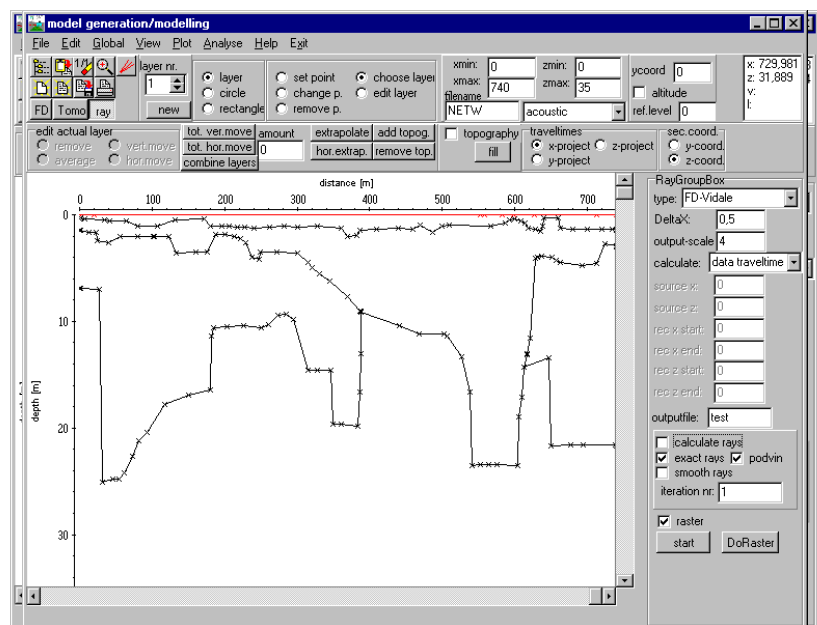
model generation/modelling

File Edit Global View Plot Analyse Help Exit

1/1

layer nr.
1
new

FD Tomo ray

layer
circle
rectangle

set point
change p.
remove p.

choose layer
edit layer

xmin: 0
xmax: 740
zmin: 0
zmax: 35
filename
NETW
acoustic

ycoord 0
altitude
ref.level 0

x: 729,981
z: 31,889
v:
l:

edit actual layer
remove
vert.move
average
hor.move

tot. ver.move
tot. hor.move
combine layers
amount
0

extrapolate
hor.extrap.
add topog.
remove top.

topography
fill

traveltimes
x-project
z-project
y-project

sec.coord.
y-coord.
z-coord.

distance [m]
0 100 200 300 400 500 600 700
depth [m]
0
10
20
30

RayGroupBox
type: FD-Vidale
DeltaX: 0,5
output-scale 4
calculate: data traveltime
source x: 0
source z: 0
rec x start: 0
rec x end: 0
rec z start: 0
rec z end: 0
outputfile: test
calculate rays
exact rays
podvin
smooth rays
iteration nr: 1
raster
start
DoRaster